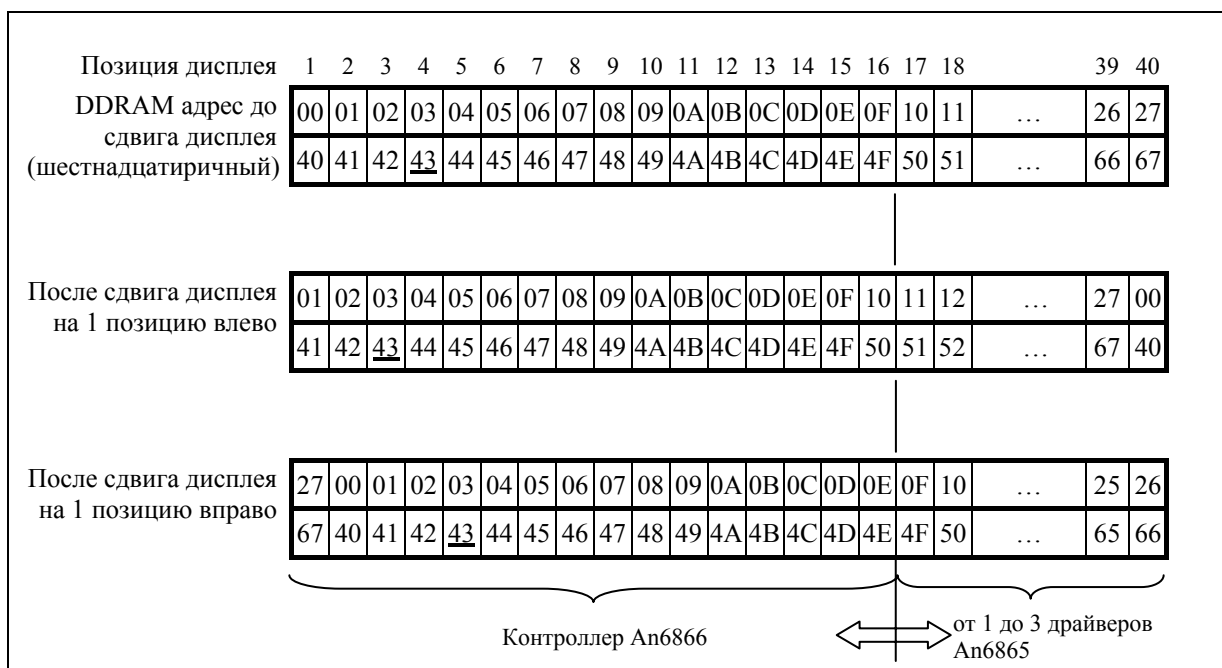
Позиция дисплея 1 2 3 4 5 6 7 8 9 10 11 12 13 14 15 16 17 18 39 40

DDRAM адрес до сдвига дисплея (шестнадцатиричный)

| 00 | 01 | 02 | 03 | 04 | 05 | 06 | 07 | 08 | 09 | 0A | 0B | 0C | 0D | 0E | 0F | 10 | 11 | … | 26 | 27 |
|---|---|---|---|---|---|---|---|---|---|---|---|---|---|---|---|---|---|---|---|---|
| 40 | 41 | 42 | 43 | 44 | 45 | 46 | 47 | 48 | 49 | 4A | 4B | 4C | 4D | 4E | 4F | 50 | 51 | … | 66 | 67 |

После сдвига дисплея на 1 позицию влево

| 01 | 02 | 03 | 04 | 05 | 06 | 07 | 08 | 09 | 0A | 0B | 0C | 0D | 0E | 0F | 10 | 11 | 12 | … | 27 | 00 |
|---|---|---|---|---|---|---|---|---|---|---|---|---|---|---|---|---|---|---|---|---|
| 41 | 42 | 43 | 44 | 45 | 46 | 47 | 48 | 49 | 4A | 4B | 4C | 4D | 4E | 4F | 50 | 51 | 52 | … | 67 | 40 |

После сдвига дисплея на 1 позицию вправо

| 27 | 00 | 01 | 02 | 03 | 04 | 05 | 06 | 07 | 08 | 09 | 0A | 0B | 0C | 0D | 0E | 0F | 10 | … | 25 | 26 |
|---|---|---|---|---|---|---|---|---|---|---|---|---|---|---|---|---|---|---|---|---|
| 67 | 40 | 41 | 42 | 43 | 44 | 45 | 46 | 47 | 48 | 49 | 4A | 4B | 4C | 4D | 4E | 4F | 50 | … | 65 | 66 |

Контроллер An6866

от 1 до 3 драйверов An6865